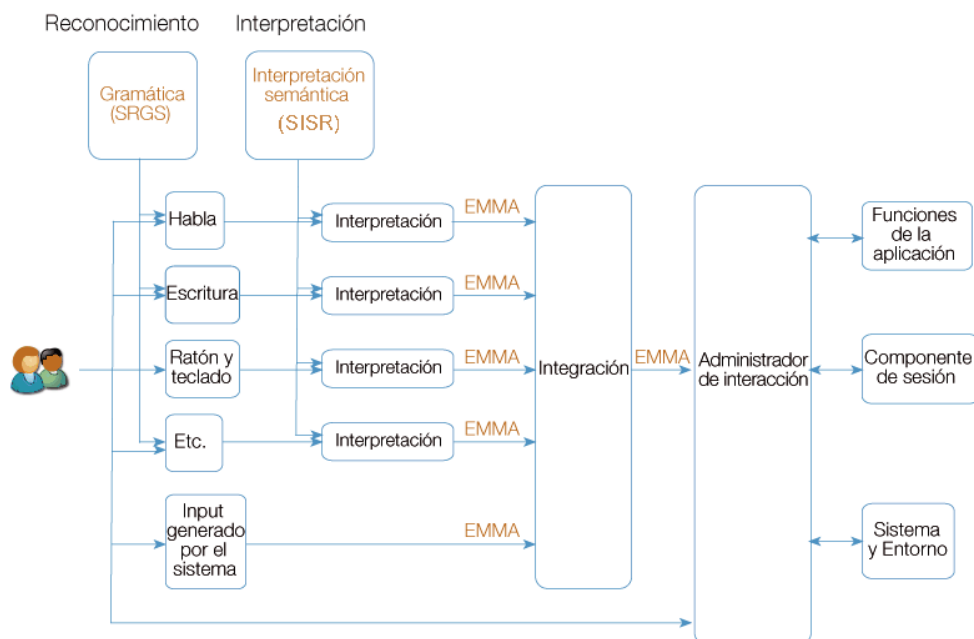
Reconocimiento

Interpretación

Gramática (SRGS)

Interpretación semántica (SISR)

Habla

Escritura

Ratón y teclado

Etc.

Input generado por el sistema

Interpretación

Interpretación

Interpretación

Interpretación

EMMA

EMMA

EMMA

EMMA

EMMA

Integración

EMMA

Administrador de interacción

Funciones de la aplicación

Componente de sesión

Sistema y Entorno